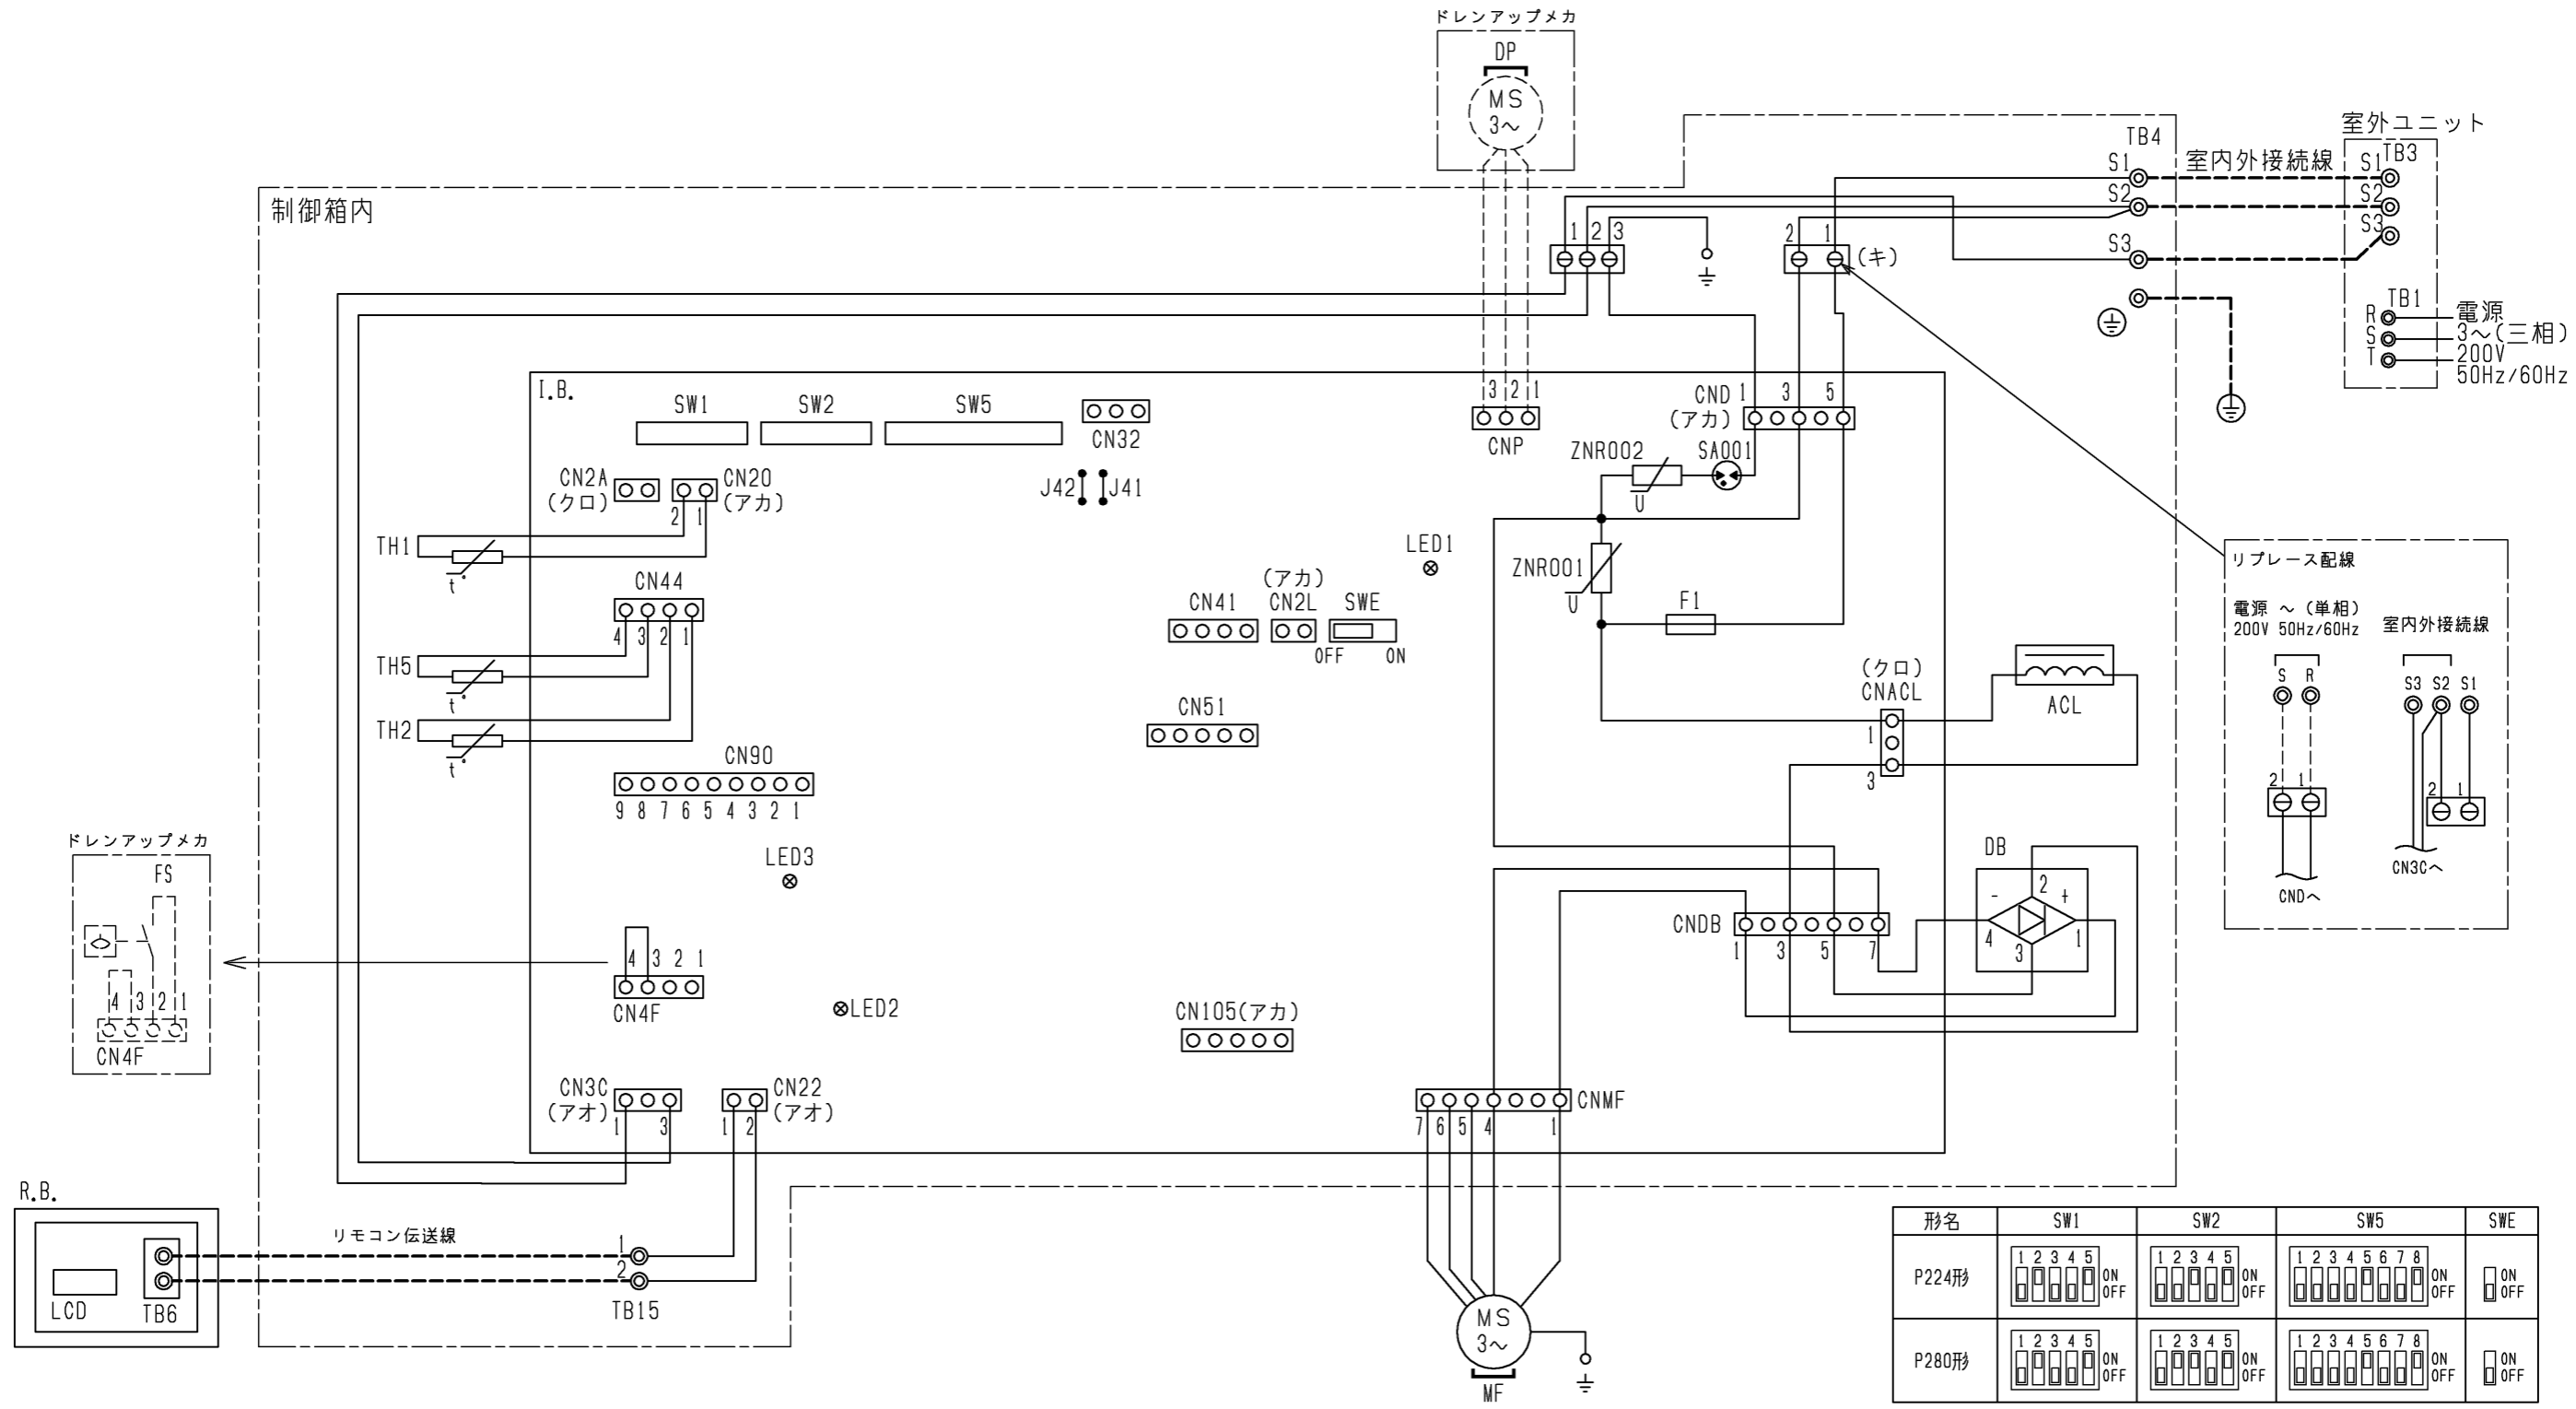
ドレンアップメカ
DP
MS
3～

室外ユニット
TB4
S1
室内外接続線
S1 TB3
S2
S2
S3
S3
制御箱内
1 2 3
2 1 (キ)
TB1
R 電源
S 3～(三相)
T 200V
50Hz/60Hz

I.B.
SW1 SW2 SW5
CN32
3 2 1
CNP
CND 1 3 5
(アカ)
ZNR002
SA001
U
CN2A (クロ)
CN20 (アカ)
2 1
J42 J41
TH1
t°
CN44
4 3 2 1
TH5
t°
TH2
t°
LED1
ZNR001
U
F1
(アカ)
CN41 CN2L SWE
OFF ON
CN51
(クロ)
CNACL
1
3
ACL
CN90
9 8 7 6 5 4 3 2 1
LED3
リプレース配線
電源 ～(単相)
200V 50Hz/60Hz
室内外接続線
S R
S3 S2 S1
2 1
2 1
CNDへ
CN3Cへ

ドレンアップメカ
FS
4 3 2 1
CN4F
4 3 2 1
CN4F
LED2
DB
- 2 +
4 3 1
CNDB
1 3 5 7
CN105(アカ)
CN3C (アオ)
1 3
CN22 (アオ)
1 2
CNMF
7 6 5 4 1
R.B.
LCD
TB6
リモコン伝送線
1
2
TB15
MS
3～
MF

| 形名 | SW1 | SW2 | SW5 | SWE |
|---|---|---|---|---|
| P224形 | 1 2 3 4 5 ON OFF | 1 2 3 4 5 ON OFF | 1 2 3 4 5 6 7 8 ON OFF | ON OFF |
| P280形 | 1 2 3 4 5 ON OFF | 1 2 3 4 5 ON OFF | 1 2 3 4 5 6 7 8 ON OFF | ON OFF |